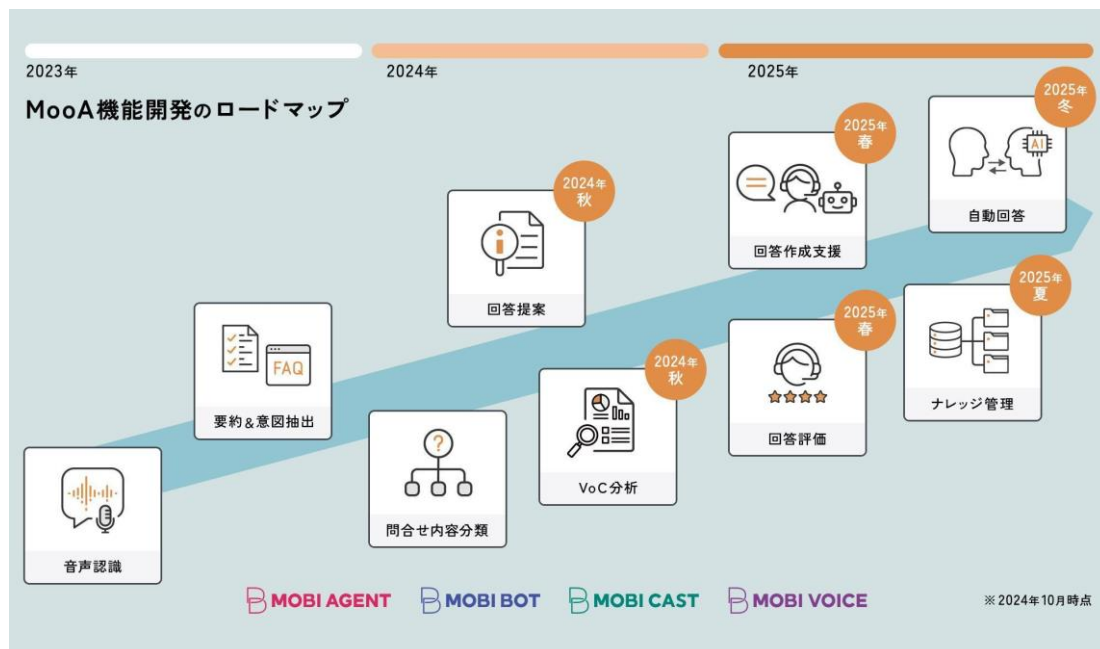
2023年

2024年

2025年

MooA機能開発のロードマップ

2025年
冬

AI

自動回答

2025年
春

回答作成支援

2024年
秋

回答提案

2025年
夏

ナレッジ管理

2025年
春

回答評価

2024年
秋

VoC分析

FAQ

要約＆意図抽出

?

問合せ内容分類

音声認識

MOBI AGENT

MOBI BOT

MOBI CAST

MOBI VOICE

※2024年10月時点